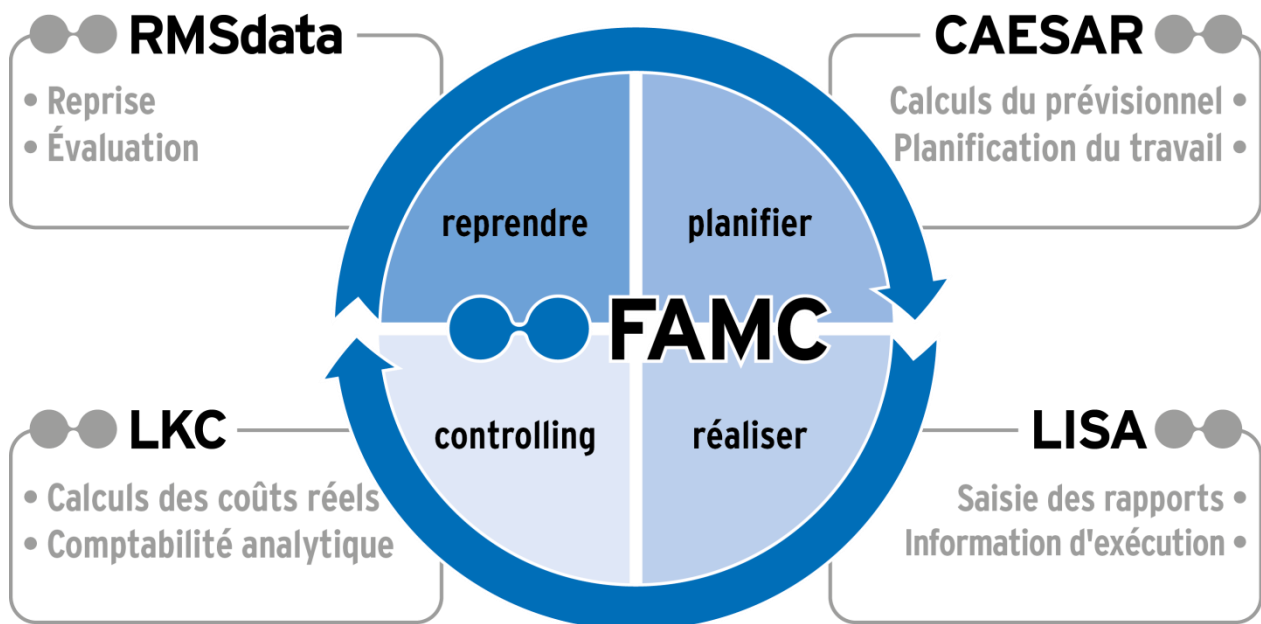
RMSdata
• Reprise
• Évaluation

CAESAR
Calculs du prévisionnel •
Planification du travail •

reprendre

planifier

FAMC

controlling

réaliser

LKC
• Calculs des coûts réels
• Comptabilité analytique

LISA
Saisie des rapports •
Information d'exécution •